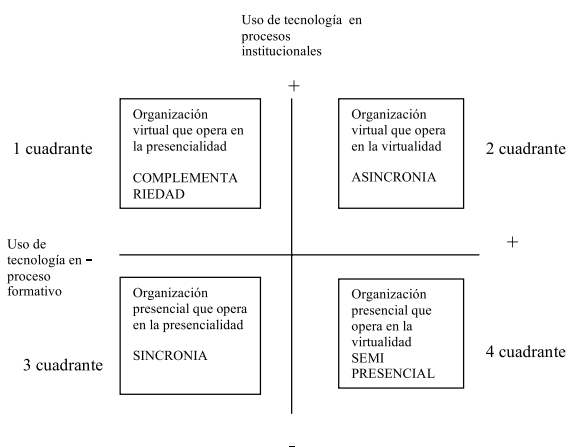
Uso de tecnología en procesos institucionales

+

Organización virtual que opera en la presencialidad

COMPLEMENTA RIEDAD

1 cuadrante

Organización virtual que opera en la virtualidad

ASINCRONIA

2 cuadrante

Uso de tecnología en proceso formativo

-

+

Organización presencial que opera en la presencialidad

SINCRONIA

3 cuadrante

Organización presencial que opera en la virtualidad

SEMI PRESENCIAL

4 cuadrante

-